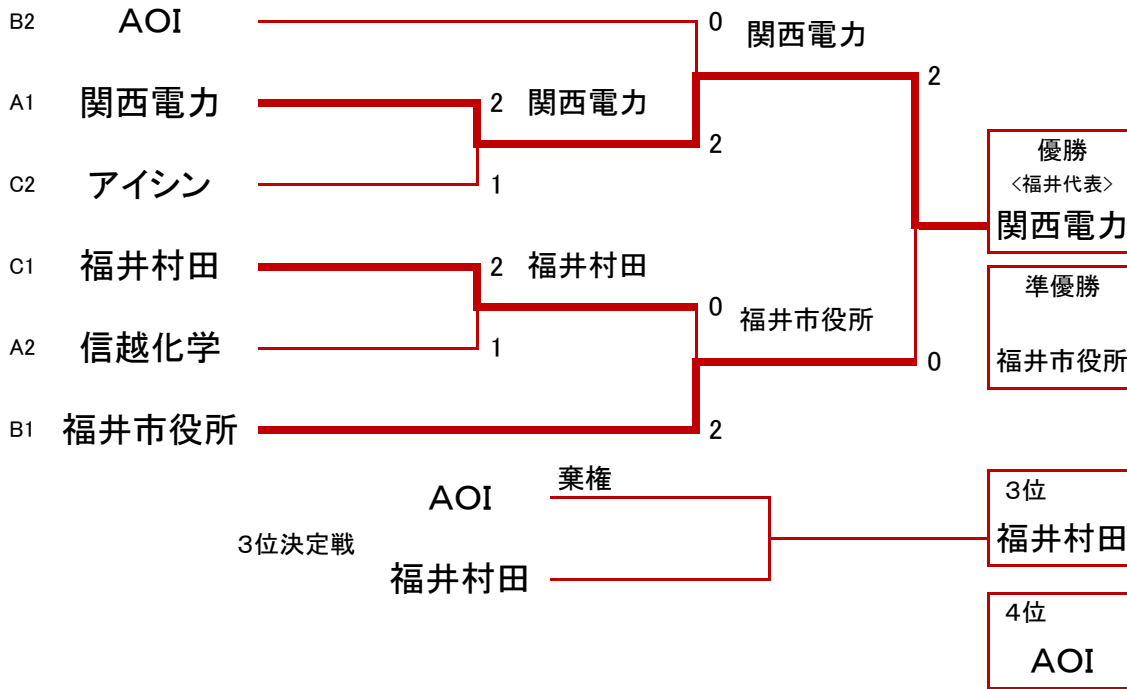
B2 AOI
A1 関西電力
C2 アイシン
C1 福井村田
A2 信越化学
B1 福井市役所

2 関西電力
1
2 福井村田
1

0 関西電力
2
0 福井市役所
2

2
0

優勝
<福井代表>
関西電力

準優勝
福井市役所

3位決定戦
AOI 棄権
福井村田

3位
福井村田

4位
AOI